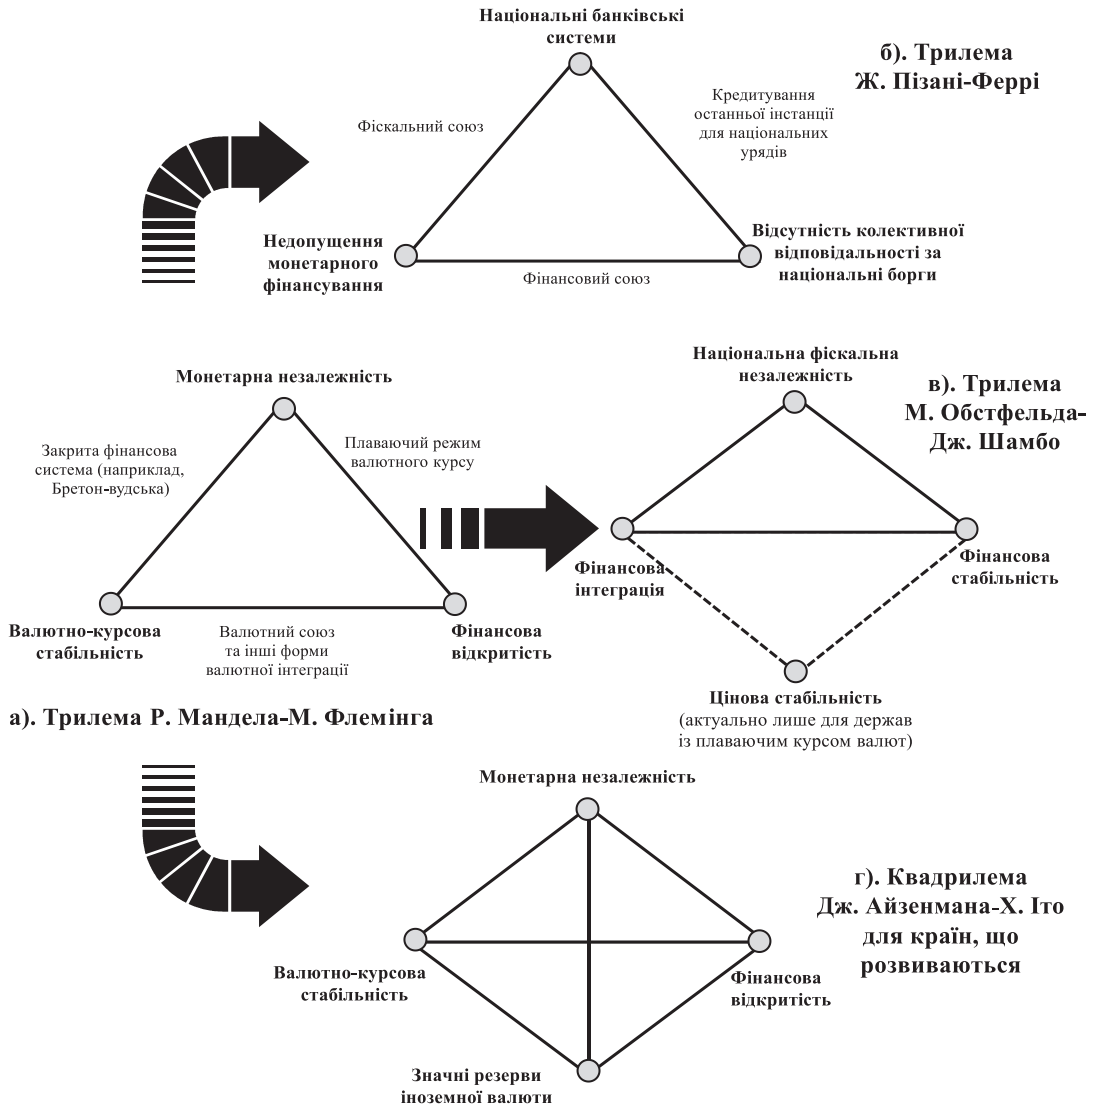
Національні банківські системи

б). Трилема Ж. Пізані-Феррі

Фіскальний союз

Кредитування останньої інстанції для національних урядів

Недопущення монетарного фінансування

Відсутність колективної відповідальності за національні борги

Фінансовий союз

Монетарна незалежність

Закрита фінансова система (наприклад, Бретон-вудська)

Плаваючий режим валютного курсу

Валютно-курсова стабільність

Валютний союз та інші форми валютної інтеграції

Фінансова відкритість

а). Трилема Р. Мандела-М. Флемінга

Національна фіскальна незалежність

в). Трилема М. Обстфельда-Дж. Шамбо

Фінансова інтеграція

Фінансова стабільність

Цінова стабільність (актуально лише для держав із плаваючим курсом валют)

Монетарна незалежність

г). Квадрилема Дж. Айзенмана-Х. Іто для країн, що розвиваються

Валютно-курсова стабільність

Фінансова відкритість

Значні резерви іноземної валюти